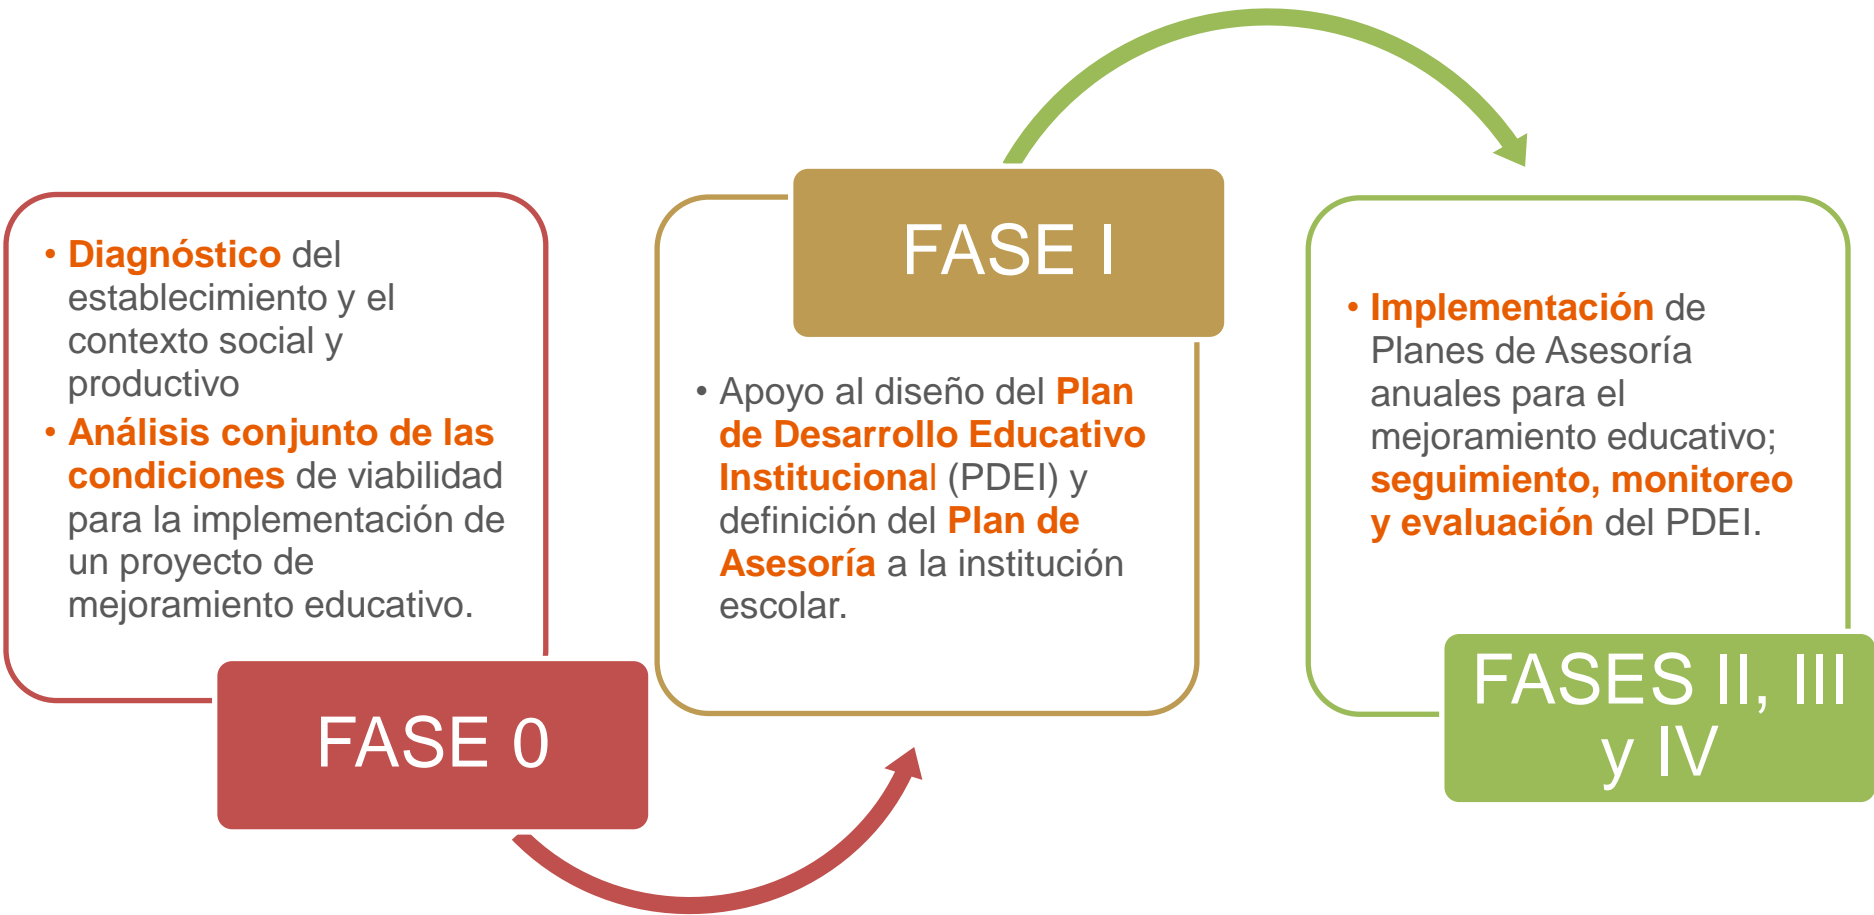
• Diagnóstico del establecimiento y el contexto social y productivo
• Análisis conjunto de las condiciones de viabilidad para la implementación de un proyecto de mejoramiento educativo.

FASE 0

FASE I

• Apoyo al diseño del Plan de Desarrollo Educativo Institucional (PDEI) y definición del Plan de Asesoría a la institución escolar.

• Implementación de Planes de Asesoría anuales para el mejoramiento educativo; seguimiento, monitoreo y evaluación del PDEI.

FASES II, III y IV